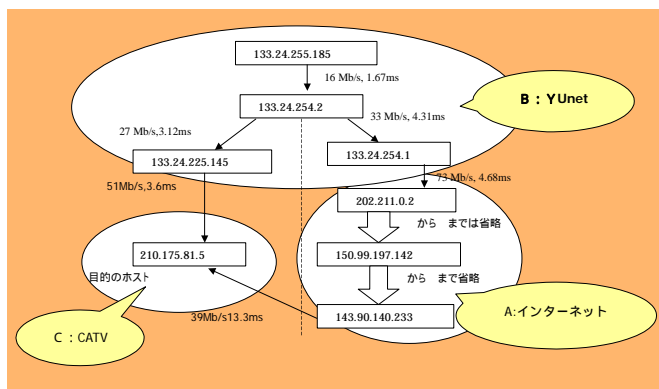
133.24.255.185

16 Mb/s, 1.67ms

133.24.254.2

B：YUnet

27 Mb/s,3.12ms

33 Mb/s, 4.31ms

133.24.225.145

133.24.254.1

51Mb/s,3.6ms

73 Mb/s, 4.68ms

202.211.0.2

から　までは省略

210.175.81.5

目的のホスト

150.99.197.142

から　まで省略

39Mb/s13.3ms

143.90.140.233

A:インターネット

C：CATV